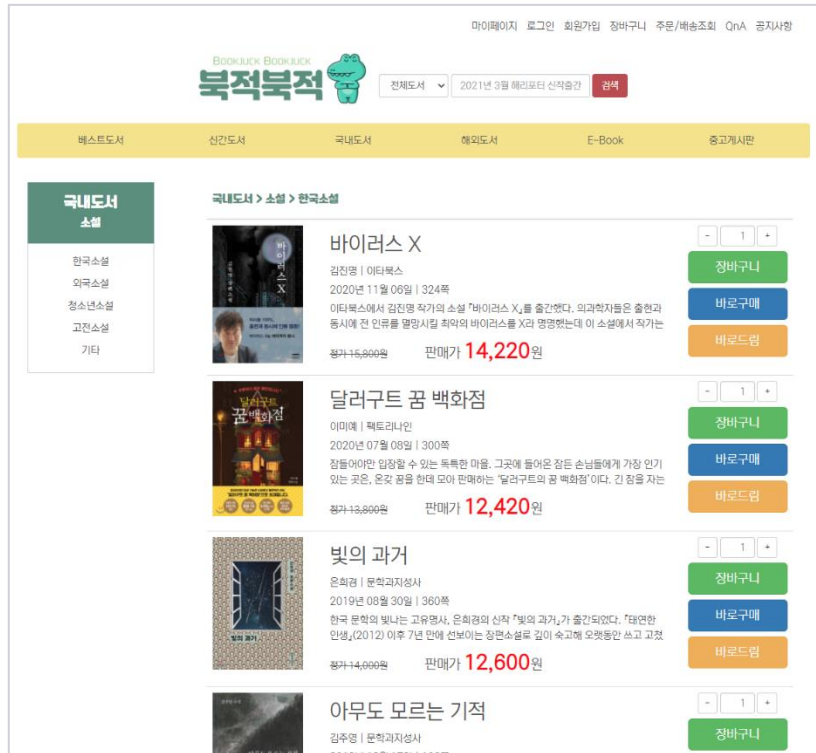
마이페이지 로그인 회원가입 장바구니 주문/배송조회 QnA 공지사항

BOOKJUCK BOOKJUCK
북적북적

전체도서 2021년 3월 해리포터 신작출간 검색

베스트도서 신간도서 국내도서 해외도서 E-Book 중고게시판

국내도서
소설

한국소설
외국소설
청소년소설
고전소설
기타

국내도서 > 소설 > 한국소설

바이러스 X
김진명 | 이타북스
2020년 11월 06일 | 324쪽
이타북스에서 김진명 작가의 소설 『바이러스 X』를 출간했다. 의과학자들은 출현과 동시에 전 인류를 멸망시킬 최악의 바이러스를 X라 명명했는데 이 소설에서 작가는
정가 15,800원 판매가 14,220원

- 1 +
장바구니
바로구매
바로드림

달러구트 꿈 백화점
이미예 | 팩토리나인
2020년 07월 08일 | 300쪽
잠들어야만 입장할 수 있는 독특한 마을. 그곳에 들어온 잠든 손님들에게 가장 인기 있는 곳은, 온갖 꿈을 한데 모아 판매하는 '달러구트의 꿈 백화점'이다. 긴 잠을 자는
정가 13,800원 판매가 12,420원

- 1 +
장바구니
바로구매
바로드림

빛의 과거
은희경 | 문학과지성사
2019년 08월 30일 | 360쪽
한국 문학의 빛나는 고유명사, 은희경의 신작 『빛의 과거』가 출간되었다. 『태연한 인생』(2012) 이후 7년 만에 선보이는 장편소설로 깊이 숙고해 오랫동안 쓰고 고쳤
정가 14,000원 판매가 12,600원

- 1 +
장바구니
바로구매
바로드림

아무도 모르는 기적
김주영 | 문학과지성사

- 1 +
장바구니